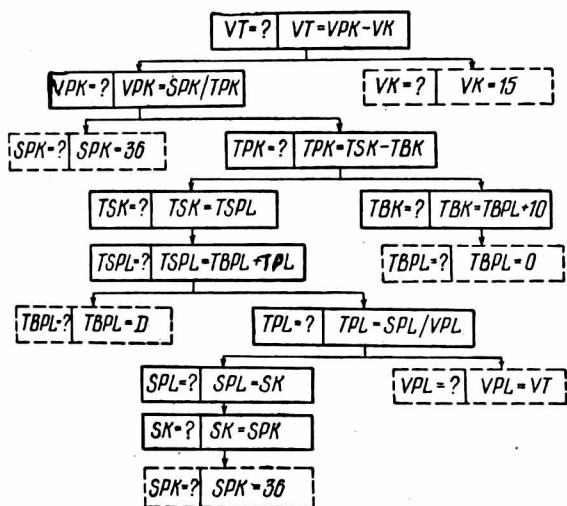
VT=? | VT=VPK-VK

VPK=? | VPK=SPK/TPK

VK=? | VK=15

SPK=? | SPK=36

TPK=? | TPK=TSK-TBK

TSK=? | TSK=TSPL

TBK=? | TBK=TBPL+10

TSPL=? | TSPL=TBPL+TPL

TBPL=? | TBPL=0

TBPL=? | TBPL=D

TPL=? | TPL-SPL/VPL

SPL=? | SPL=SK

VPL=? | VPL=VT

SK=? | SK=SPK

SPK=? | SPK=36